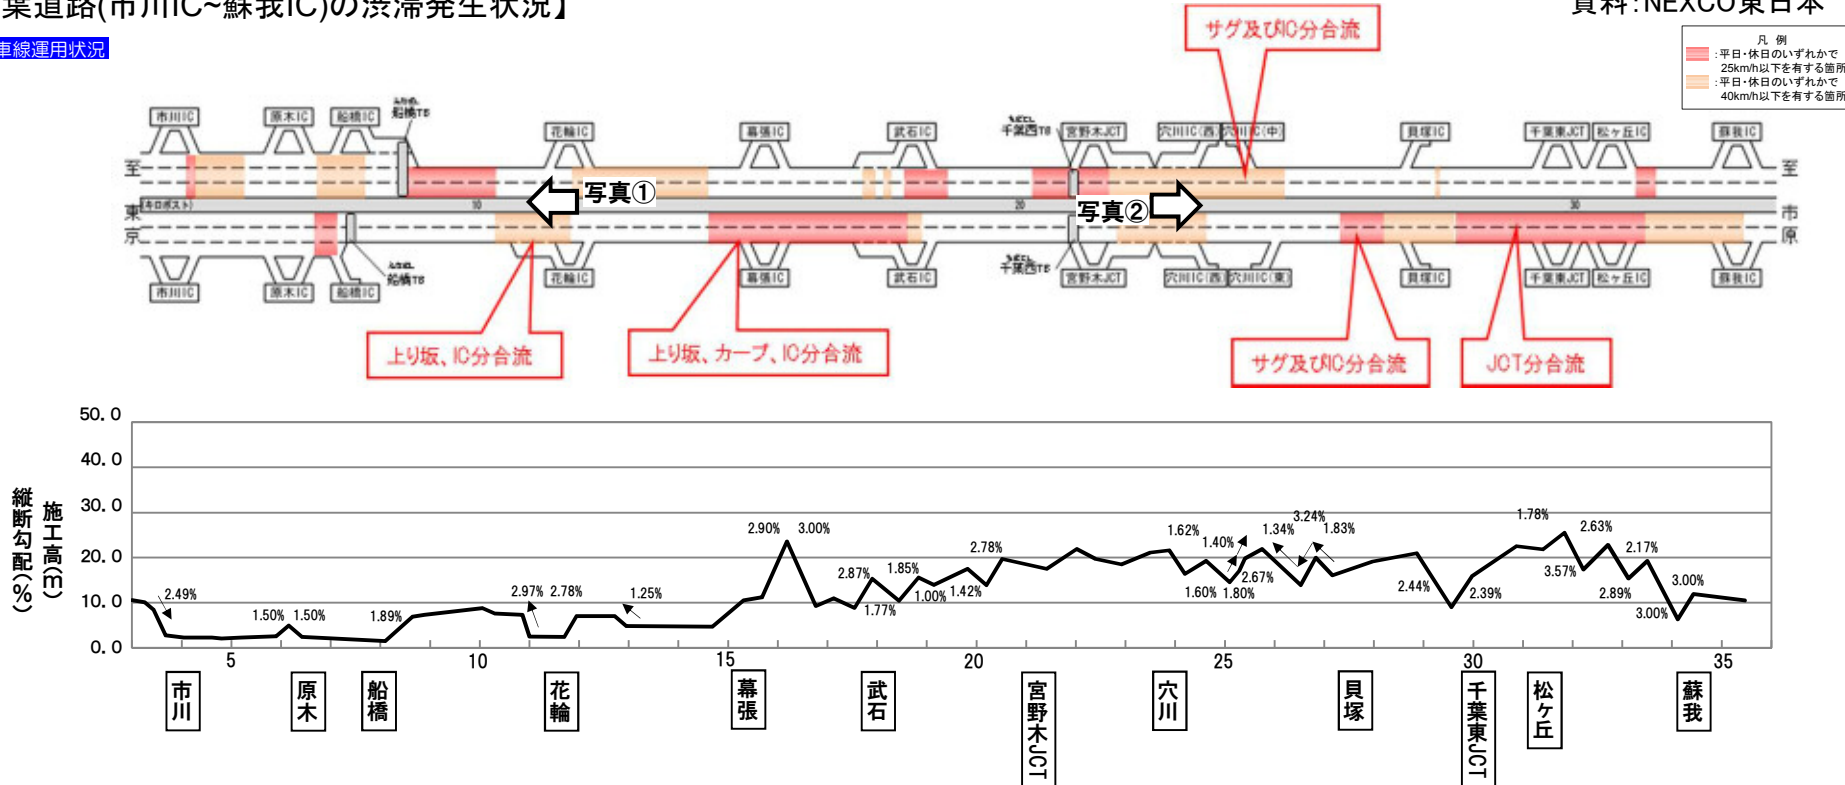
東道路(市川IC~蘇我IC)の渋滞発生状況】

資料:NEXCO東日本

車線運用状況

凡 例
:平日・休日のいずれかで25km/h以下を有する箇所
:平日・休日のいずれかで40km/h以下を有する箇所

サグ及びIC分合流

市川IC 原木IC 船橋IC 船橋TB 花輪IC 幕張IC 武石IC 千葉西TB 宮野木JCT 穴川IC(西) 穴川IC(中) 貝塚IC 千葉東JCT 松ヶ丘IC 蘇我IC

至東京

至市原

(キロポスト) 10 20 30

写真①

写真②

市川IC 原木IC 船橋IC 船橋TB 花輪IC 幕張IC 武石IC 千葉西TB 宮野木JCT 穴川IC(西) 穴川IC(東) 貝塚IC 千葉東JCT 松ヶ丘IC 蘇我IC

上り坂、IC分合流

上り坂、カーブ、IC分合流

サグ及びIC分合流

JCT分合流

50.0
40.0
30.0
20.0
10.0
0.0

縦断勾配(%)
施工高(m)

2.49% 1.50% 1.50% 1.89% 2.97% 2.78% 1.25% 2.90% 3.00% 2.87% 1.85% 1.77% 1.00% 1.42% 2.78% 1.62% 1.40% 1.60% 1.80% 2.67% 1.34% 3.24% 1.83% 2.44% 2.39% 1.78% 3.57% 2.63% 2.17% 2.89% 3.00% 3.00%

5 10 15 20 25 30 35

市川 原木 船橋 花輪 幕張 武石 宮野木JCT 穴川 貝塚 千葉東JCT 松ヶ丘 蘇我